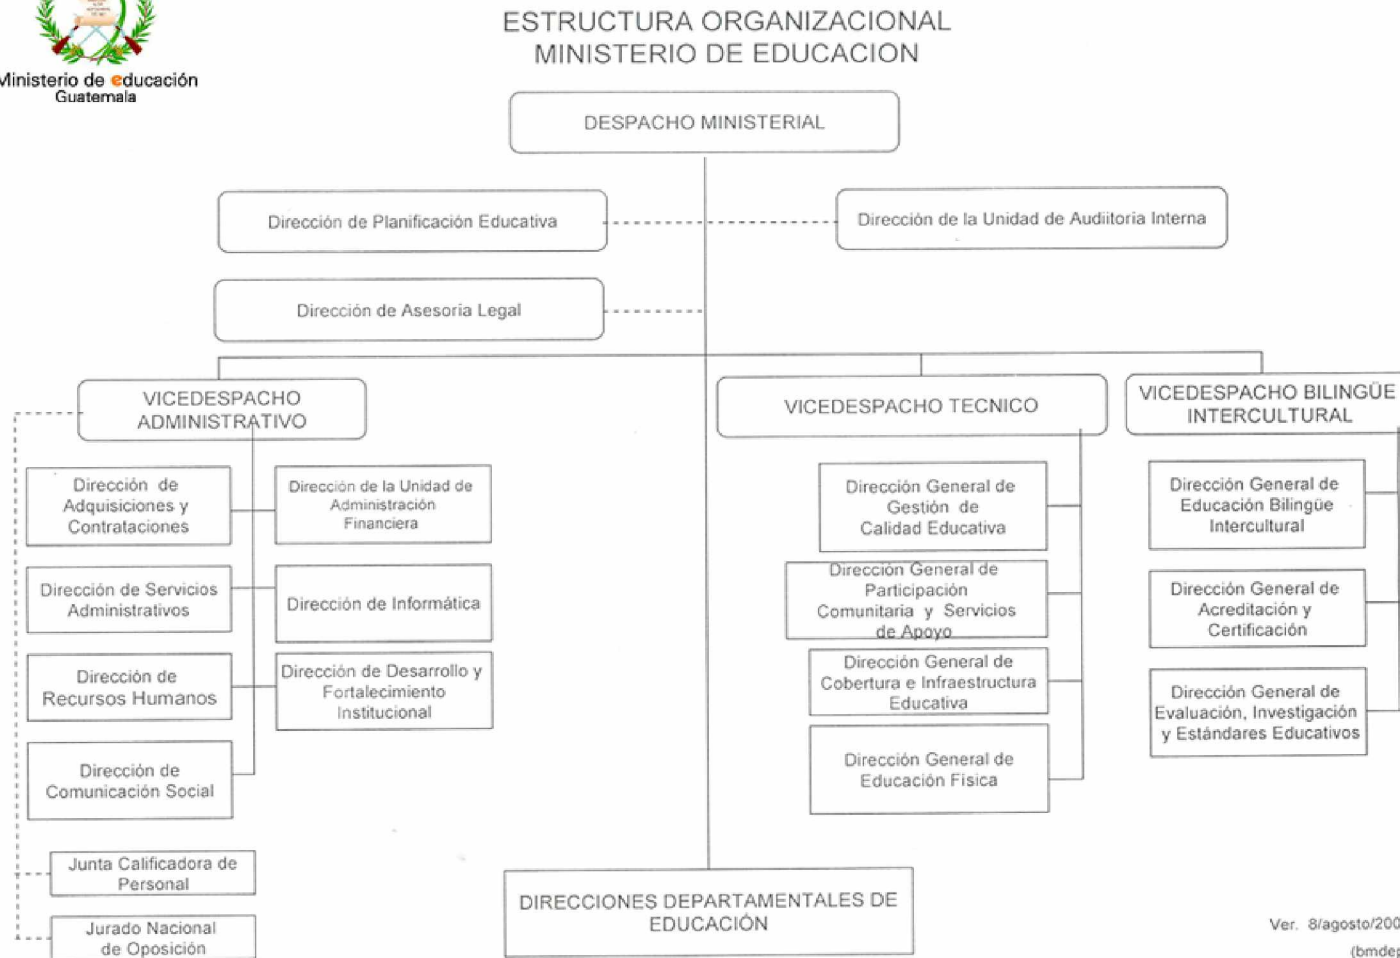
Ministerio de educación
Guatemala

ESTRUCTURA ORGANIZACIONAL
MINISTERIO DE EDUCACION

DESPACHO MINISTERIAL

Dirección de Planificación Educativa

Dirección de la Unidad de Audiitoria Interna

Dirección de Asesoria Legal

VICEDESPACHO ADMINISTRATIVO

VICEDESPACHO TECNICO

VICEDESPACHO BILINGÜE INTERCULTURAL

Dirección de Adquisiciones y Contrataciones

Dirección de la Unidad de Administración Financiera

Dirección de Servicios Administrativos

Dirección de Informática

Dirección de Recursos Humanos

Dirección de Desarrollo y Fortalecimiento Institucional

Dirección de Comunicación Social

Junta Calificadora de Personal

Jurado Nacional de Oposición

Dirección General de Gestión de Calidad Educativa

Dirección General de Participación Comunitaria y Servicios de Apoyo

Dirección General de Cobertura e Infraestructura Educativa

Dirección General de Educación Física

Dirección General de Educación Bilingüe Intercultural

Dirección General de Acreditación y Certificación

Dirección General de Evaluación, Investigación y Estándares Educativos

DIRECCIONES DEPARTAMENTALES DE EDUCACIÓN

Ver. 8/agosto/200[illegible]
(bmde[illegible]